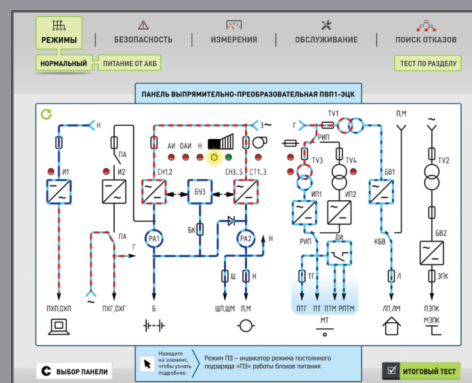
РЕЖИМЫ
БЕЗОПАСНОСТЬ
ИЗМЕРЕНИЯ
ОБСЛУЖИВАНИЕ
ПОИСК ОТКАЗОВ
НОРМАЛЬНЫЙ
ПИТАНИЕ ОТ АКБ
ТЕСТ ПО РАЗДЕЛУ

ПАНЕЛЬ ВЫПРЯМИТЕЛЬНО-ПРЕОБРАЗОВАТЕЛЬНАЯ ПВП1-ЭЦК

Н
И1
ПА
И2
СН1,2
АИ
ОАИ
Н
П3
СН3..5
СТ1..3
Н
Г
TV1
РИП
TV3
TV4
ИП1
ИП2
П,М
БВ1
TV2
БУЗ
БК
ПА
Г
РА1
РА2
Н
Н
Ц
Б
ШП,ШМ
П,М
РИП
ДИ
ТГ
МТ
КБВ
Л
БВ2
ЗПК
ПХП,ОХП
ПХГ,ОХГ
ПТГ
ПТ
РПТМ
ЛП,ЛМ
ПЗПК
МЗПК

ВЫБОР ПАНЕЛИ
Наведите на элемент, чтобы узнать подробнее.
Режим П3 – индикатор режима постоянного подзаряда «П3» работы блоков питания
ИТОГОВЫЙ ТЕСТ